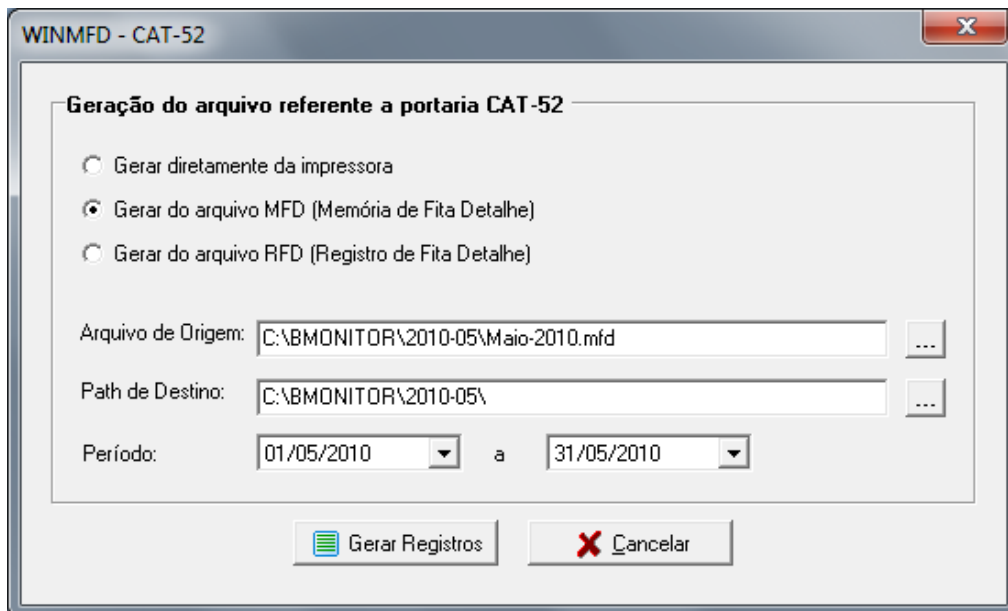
WINMFD - CAT-52

Geração do arquivo referente a portaria CAT-52

Gerar diretamente da impressora

Gerar do arquivo MFD (Memória de Fita Detalhe)

Gerar do arquivo RFD (Registro de Fita Detalhe)

Arquivo de Origem: C:\BMONITOR\2010-05\Maio-2010.mfd ...

Path de Destino: C:\BMONITOR\2010-05\ ...

Período: 01/05/2010 a 31/05/2010

Gerar Registros

Cancelar